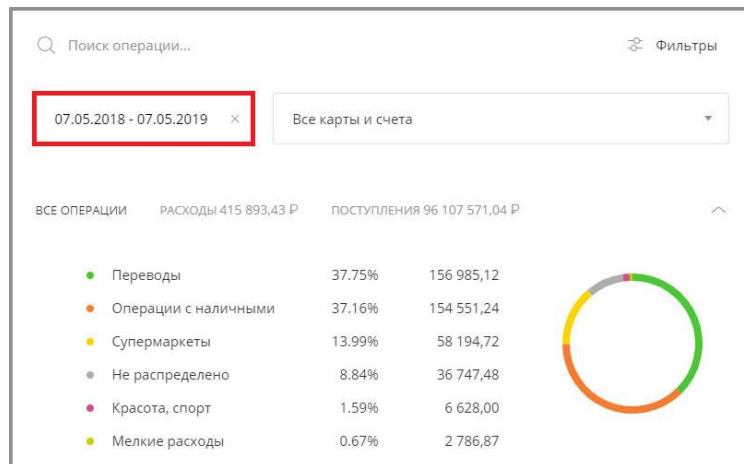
Поиск операции...

Фильтры

07.05.2018 - 07.05.2019 ×

Все карты и счета

ВСЕ ОПЕРАЦИИ РАСХОДЫ 415 893,43 ₽ ПОСТУПЛЕНИЯ 96 107 571,04 ₽

| | | |
|---|---|---|
| Переводы | 37.75% | 156 985,12 |
| Операции с наличными | 37.16% | 154 551,24 |
| Супермаркеты | 13.99% | 58 194,72 |
| Не распределено | 8.84% | 36 747,48 |
| Красота, спорт | 1.59% | 6 628,00 |
| Мелкие расходы | 0.67% | 2 786,87 |